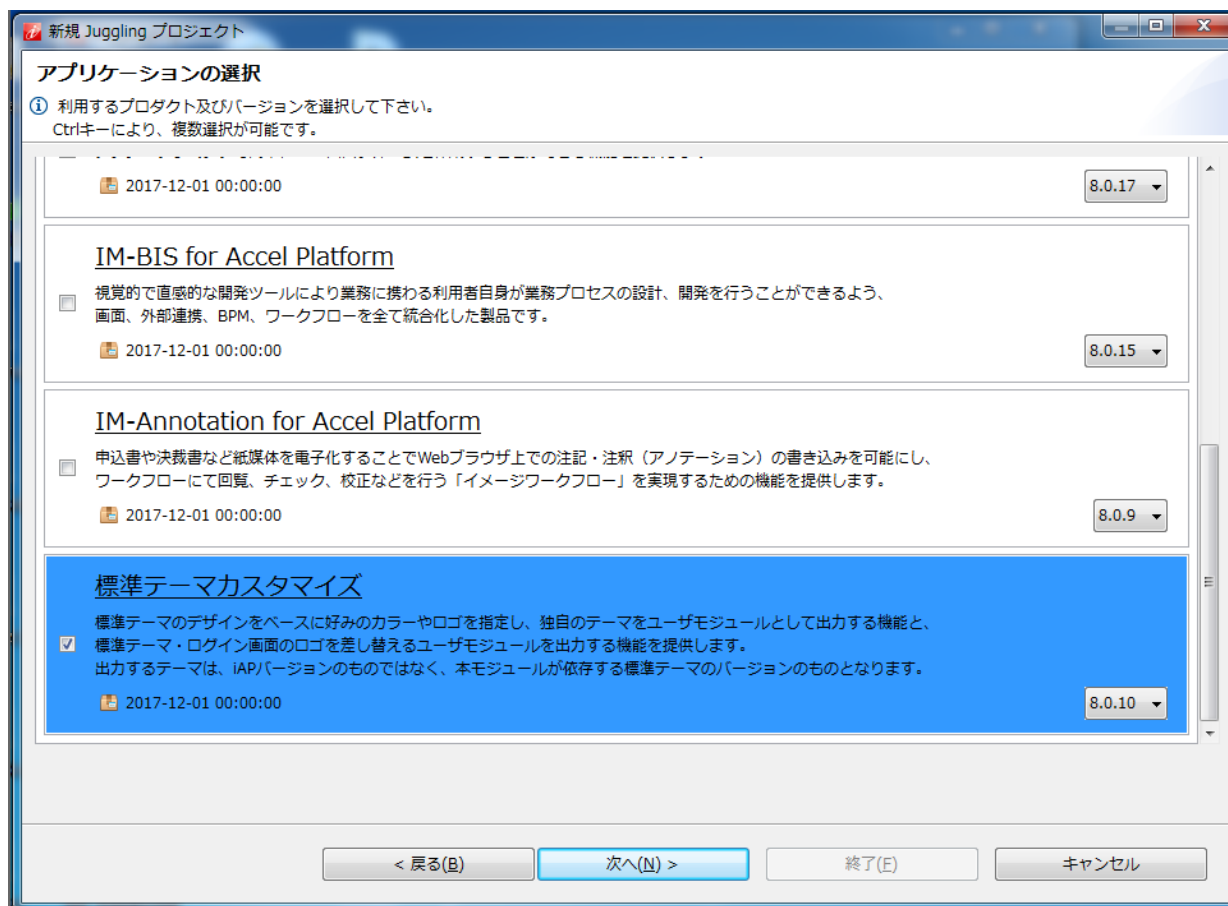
新規 Juggling プロジェクト

アプリケーションの選択

利用するプロダクト及びバージョンを選択して下さい。
Ctrlキーにより、複数選択が可能です。

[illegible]

2017-12-01 00:00:00

8.0.17

IM-BIS for Accel Platform

視覚的で直感的な開発ツールにより業務に携わる利用者自身が業務プロセスの設計、開発を行うことができるよう、画面、外部連携、BPM、ワークフローを全て統合化した製品です。

2017-12-01 00:00:00

8.0.15

IM-Annotation for Accel Platform

申込書や決裁書など紙媒体を電子化することでWebブラウザ上での注記・注釈（アノテーション）の書き込みを可能にし、ワークフローにて回覧、チェック、校正などを行う「イメージワークフロー」を実現するための機能を提供します。

2017-12-01 00:00:00

8.0.9

標準テーマカスタマイズ

標準テーマのデザインをベースに好みのカラーやロゴを指定し、独自のテーマをユーザモジュールとして出力する機能と、標準テーマ・ログイン画面のロゴを差し替えるユーザモジュールを出力する機能を提供します。
出力するテーマは、iAPバージョンのものではなく、本モジュールが依存する標準テーマのバージョンのものとなります。

2017-12-01 00:00:00

8.0.10

< 戻る(B)

次へ(N) >

終了(F)

キャンセル